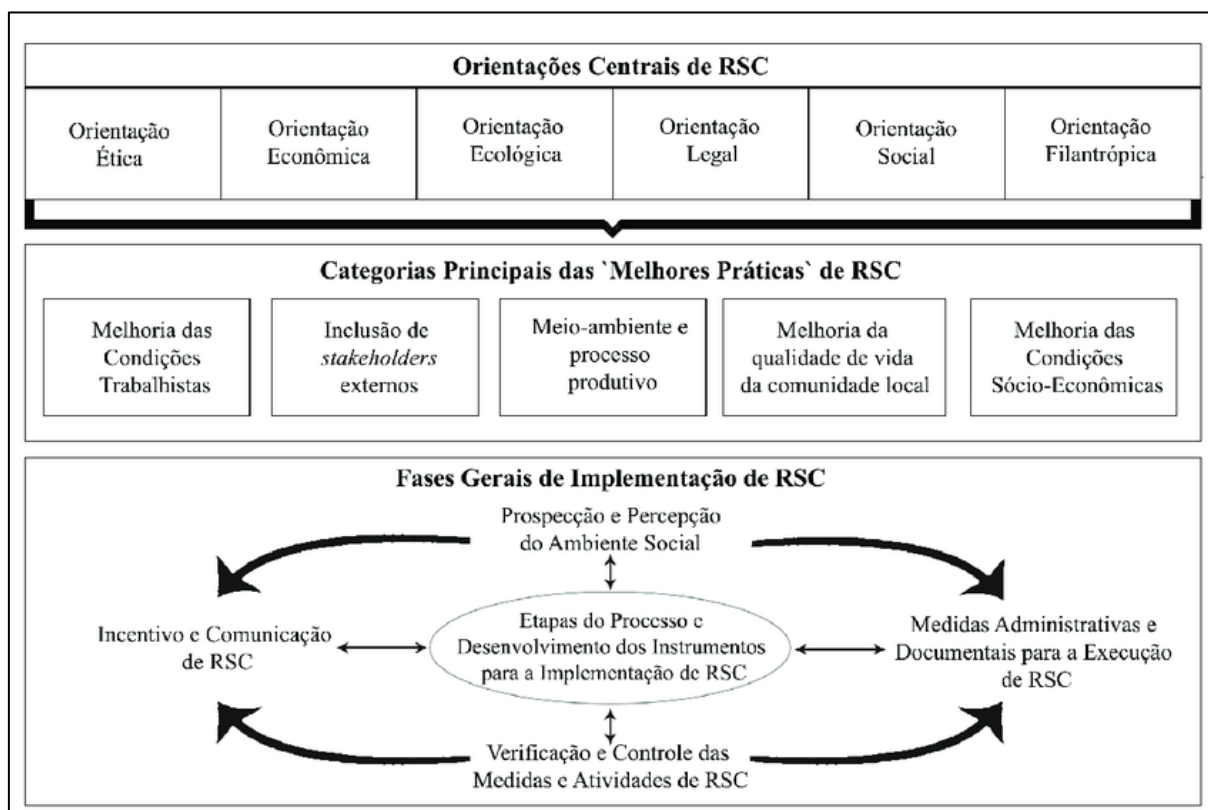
Orientações Centrais de RSC

| Orientação Ética | Orientação Econômica | Orientação Ecológica | Orientação Legal | Orientação Social | Orientação Filantrópica |
|---|---|---|---|---|---|

Categorias Principais das `Melhores Práticas` de RSC

Melhoria das Condições Trabalhistas

Inclusão de *stakeholders* externos

Meio-ambiente e processo produtivo

Melhoria da qualidade de vida da comunidade local

Melhoria das Condições Sócio-Econômicas

Fases Gerais de Implementação de RSC

Prospecção e Percepção do Ambiente Social

Incentivo e Comunicação de RSC

Etapas do Processo e Desenvolvimento dos Instrumentos para a Implementação de RSC

Medidas Administrativas e Documentais para a Execução de RSC

Verificação e Controle das Medidas e Atividades de RSC